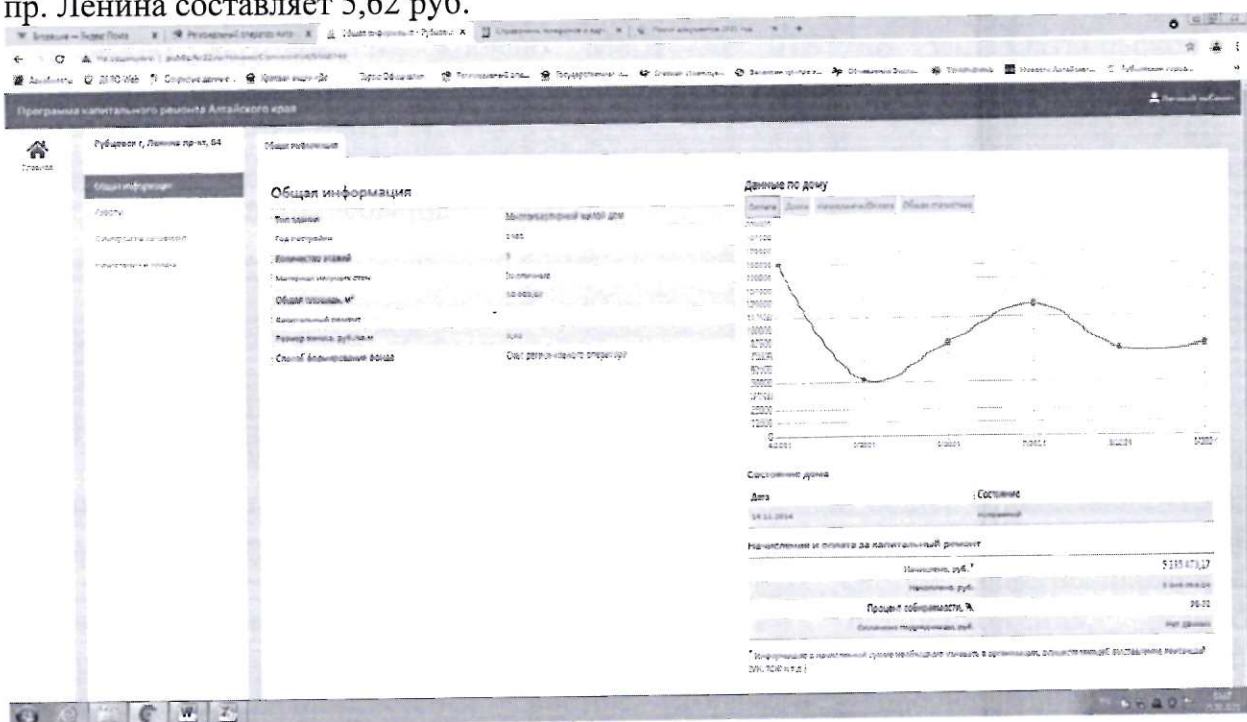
пр. Ленина составляет 5,62 руб.

Программа капитального ремонта Алтайского края

Рубцовск г, Ленина пр-кт, 64

Общая информация

Главная

Общая информация

Тип здания: Многоквартирный жилой дом

Год постройки

Количество этажей

Материал несущих стен

Общая площадь, М²

Капитальный ремонт

Размер взноса, рублей/м

Способ формирования фонда: Счет регионального оператора

Данные по дому

Состояние дома

Дата | Состояние

Начисления и оплата за капитальный ремонт

Начислено, руб.* 5 155 473,17

Процент собираемости, % 96,32

* Информацию о начисленной сумме необходимо уточнять в организации, осуществляющей выставление платежей